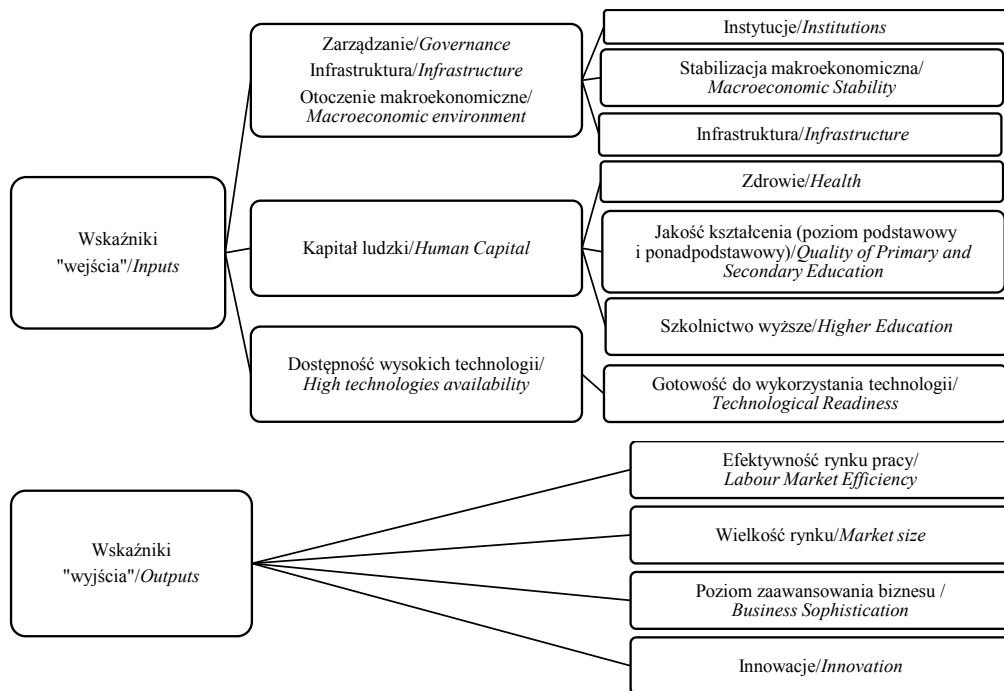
Wskaźniki "wejścia"/Inputs

Zarządzanie/Governance
Infrastruktura/Infrastructure
Otoczenie makroekonomiczne/ Macroeconomic environment

Instytucje/Institutions

Stabilizacja makroekonomiczna/ Macroeconomic Stability

Infrastruktura/Infrastructure

Kapitał ludzki/Human Capital

Zdrowie/Health

Jakość kształcenia (poziom podstawowy i ponadpodstawowy)/Quality of Primary and Secondary Education

Szkolnictwo wyższe/Higher Education

Dostępność wysokich technologii/ High technologies availability

Gotowość do wykorzystania technologii/ Technological Readiness

Wskaźniki "wyjścia"/Outputs

Efektywność rynku pracy/ Labour Market Efficiency

Wielkość rynku/Market size

Poziom zaawansowania biznesu / Business Sophistication

Innowacje/Innovation